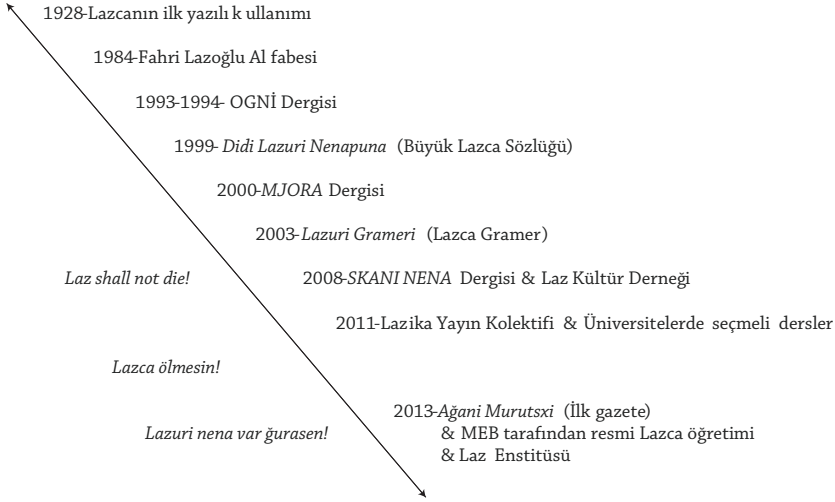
1928-Lazcanın ilk yazılı k ullanımı

1984-Fahri Lazoğlu Al fabesi

1993-1994- OGNİ Dergisi

1999- *Didi Lazuri Nenapuna* (Büyük Lazca Sözlüğü)

2000-*MJORA* Dergisi

2003-*Lazuri Grameri* (Lazca Gramer)

*Laz shall not die!*

2008-*SKANI NENA* Dergisi & Laz Kültür Derneği

2011-Lazika Yayın Kolektifi & Üniversitelerde seçmeli dersler

*Lazca ölmesin!*

2013-*Ağani Murutsxi* (İlk gazete)
& MEB tarafından resmi Lazca öğretimi
& Laz Enstitüsü

*Lazuri nena var ğurasen!*